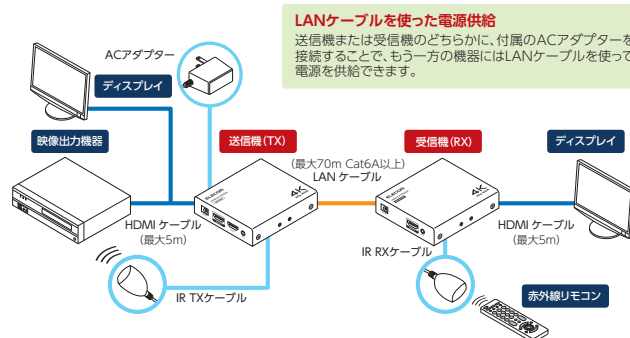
LANケーブルを使った電源供給
送信機または受信機のどちらかに、付属のACアダプターを接続することで、もう一方の機器にはLANケーブルを使って電源を供給できます。

ACアダプター

ディスプレイ

映像出力機器

送信機(TX)

(最大70m Cat6A以上)
LAN ケーブル

受信機(RX)

ディスプレイ

HDMI ケーブル
(最大5m)

HDMI ケーブル
(最大5m)

IR RXケーブル

IR TXケーブル

赤外線リモコン